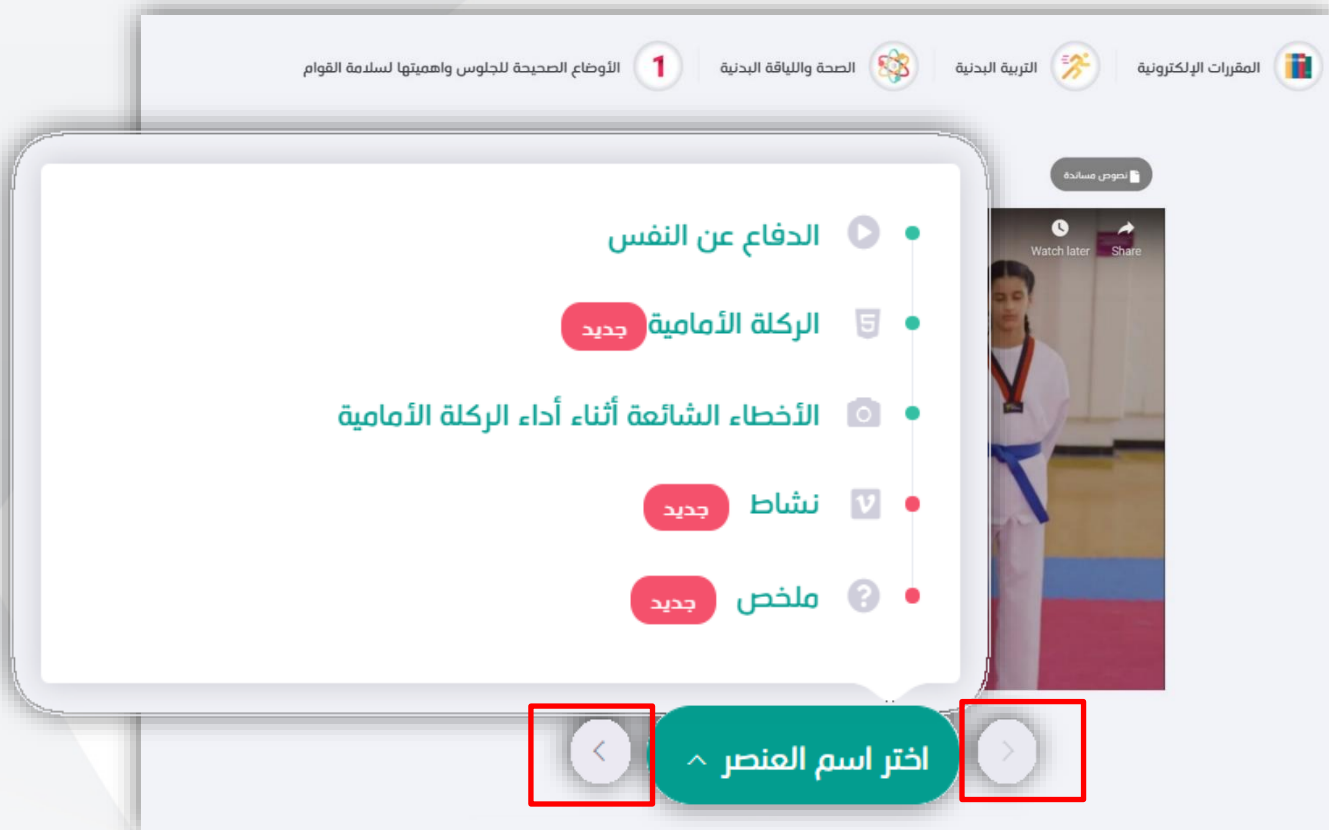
المقررات الإلكترونية
التربية البدنية
الصحة واللياقة البدنية
1 الأوضاع الصحيحة للجلوس واهميتها لسلامة القوام

نصوص مساندة

Watch later
Share

الدفاع عن النفس
الركلة الأمامية جديد
الأخطاء الشائعة أثناء أداء الركلة الأمامية
نشاط جديد
ملخص جديد

اختر اسم العنصر